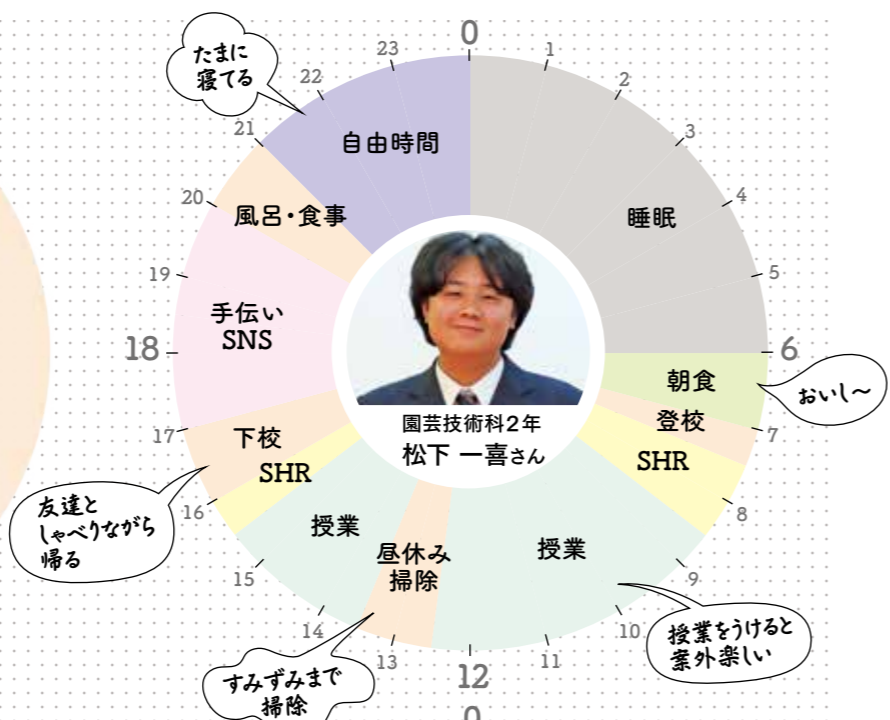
たまに寝てる

0
1
2
3
4
5
6
7
8
9
10
11
12
13
14
15
16
17
18
19
20
21
22
23

自由時間
睡眠
風呂・食事
手伝い
SNS
朝食
おいし〜
登校
SHR
下校
SHR
友達としゃべりながら帰る
授業
昼休み
掃除
授業
授業をうけると案外楽しい
すみずみまで掃除

園芸技術科２年
松下 一喜さん